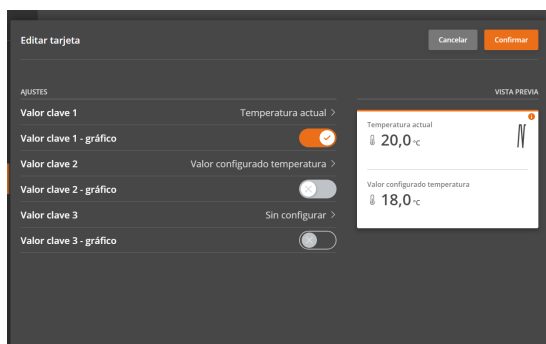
Editar tarjeta

Cancelar

Confirmar

AJUSTES

Valor clave 1

Temperatura actual >

Valor clave 1 - gráfico

Valor clave 2

Valor configurado temperatura >

Valor clave 2 - gráfico

Valor clave 3

Sin configurar >

Valor clave 3 - gráfico

VISTA PREVIA

Temperatura actual

20,0 °C

Valor configurado temperatura

18,0 °C